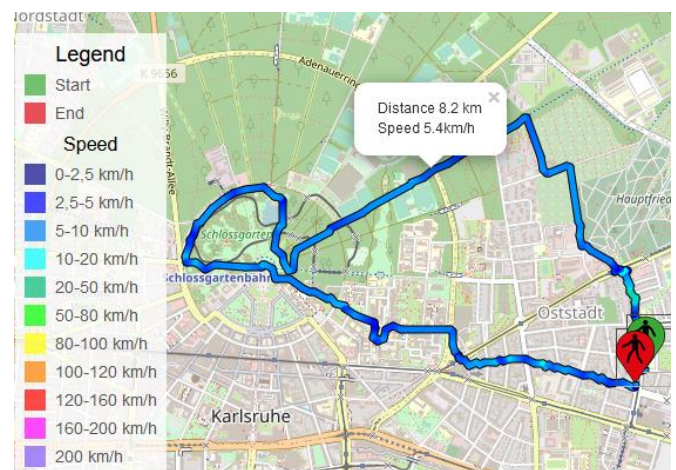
Nordstadt

Legend
Start
End
Speed
0-2,5 km/h
2,5-5 km/h
5-10 km/h
10-20 km/h
20-50 km/h
50-80 km/h
80-100 km/h
100-120 km/h
120-160 km/h
160-200 km/h
200 km/h

K 9656
Adenauerring
Willy-Brandt-Allee
Distance 8.2 km
Speed 5.4km/h
×
Schlossgarten
Schlossgartenbahn
Hauptfried
Oststadt
Karlsruhe